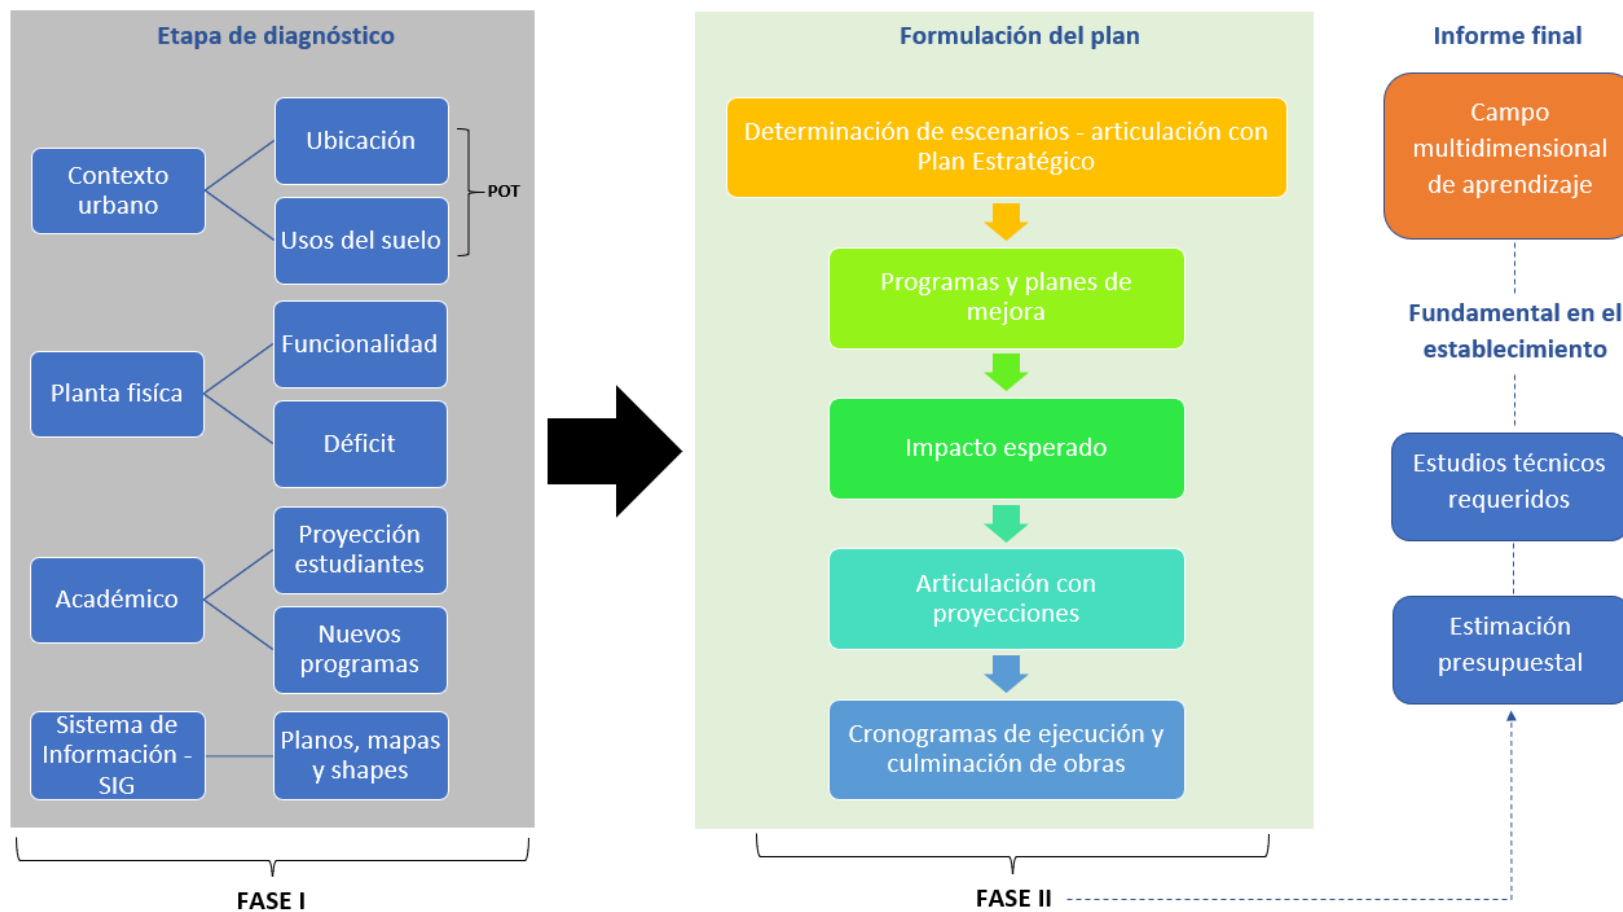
Etapa de diagnóstico

Contexto urbano

Ubicación

Usos del suelo

POT

Planta física

Funcionalidad

Déficit

Académico

Proyección estudiantes

Nuevos programas

Sistema de Información - SIG

Planos, mapas y shapes

FASE I

Formulación del plan

Determinación de escenarios - articulación con Plan Estratégico

Programas y planes de mejora

Impacto esperado

Articulación con proyecciones

Cronogramas de ejecución y culminación de obras

FASE II

Informe final

Campo multidimensional de aprendizaje

Fundamental en el establecimiento

Estudios técnicos requeridos

Estimación presupuestal